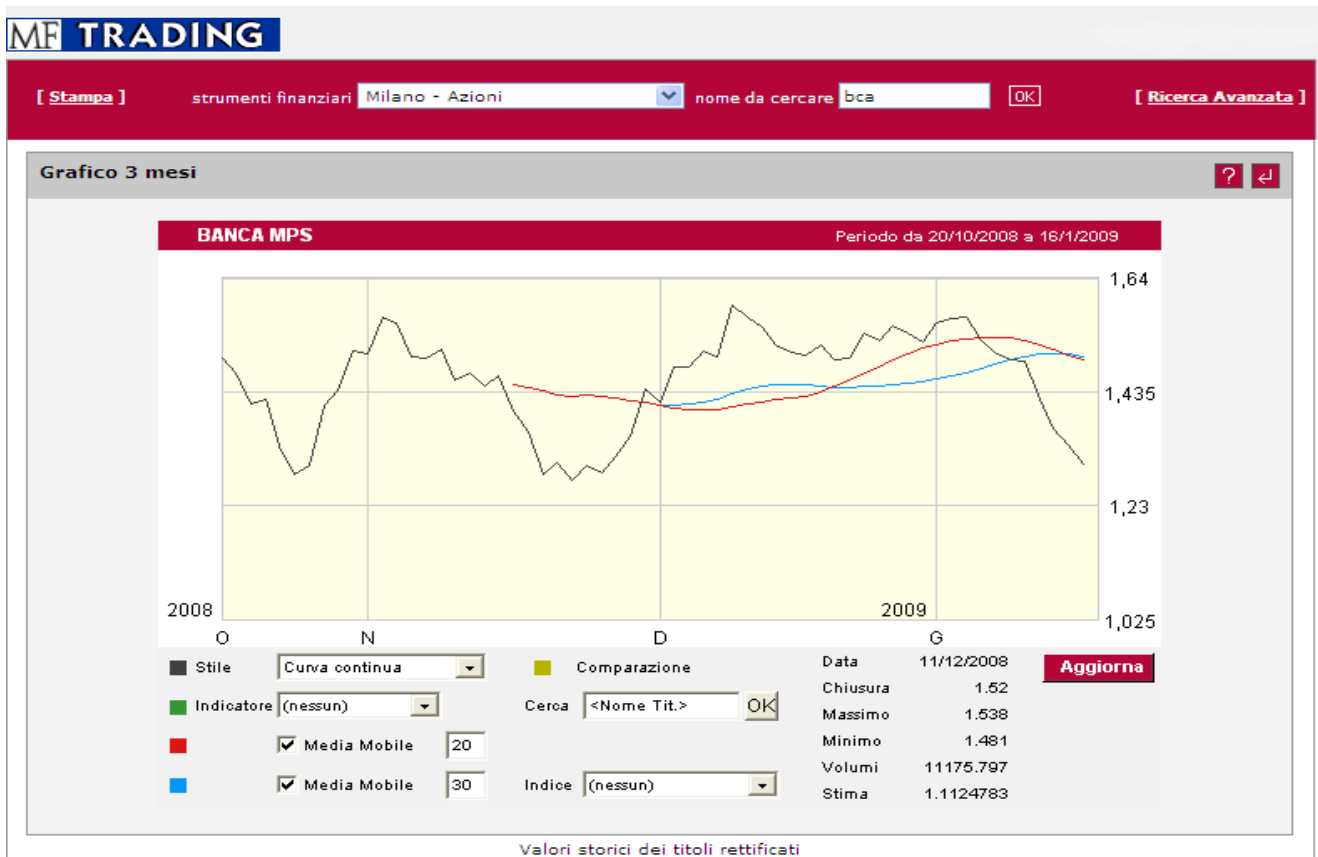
MF TRADING

[ Stampa ] strumenti finanziari Milano - Azioni nome da cercare bca OK [ Ricerca Avanzata ]

Grafico 3 mesi

?

BANCA MPS Periodo da 20/10/2008 a 16/1/2009

1,64
1,435
1,23
1,025

2008 2009

O N D G

Stile Curva continua
Indicatore (nessun)
Media Mobile 20
Media Mobile 30

Comparazione
Cerca <Nome Tit.> OK
Indice (nessun)

| Data | 11/12/2008 |
|---|---|
| Chiusura | 1.52 |
| Massimo | 1.538 |
| Minimo | 1.481 |
| Volumi | 11175.797 |
| Stima | 1.1124783 |

Aggiorna

Valori storici dei titoli rettificati